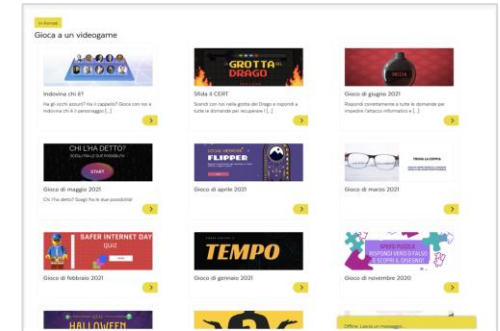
In Rome

Gioca a un videogame

Indovina chi è?

Ha gli occhi azzurri? Ha il cappello? Gioca con noi a Indovina chi è il personaggio [...]

GROTTA DEL DRAGO

Sfida il CERT

Scendi con noi nella grotta del Drago e rispondi a tutte le domande per recuperare l [...]

Gioco di giugno 2021

Rispondi correttamente a tutte le domande per impedire l'attacco informatico e [...]

CHI L'HA DETTO?

START

Gioco di maggio 2021

Chi l'ha detto? Scegli fra le due possibilità

FLIPPER

Gioco di aprile 2021

Gioco di marzo 2021

SAFER INTERNET DAY QUIZ

Gioco di febbraio 2021

TEMPO

Gioco di gennaio 2021

SPEED PUZZLE RISPONDI VERO O FALSO E SCOPRI IL DISEGNO!

Gioco di novembre 2020

HALLOWEEN

Offline. Lascia un messaggio